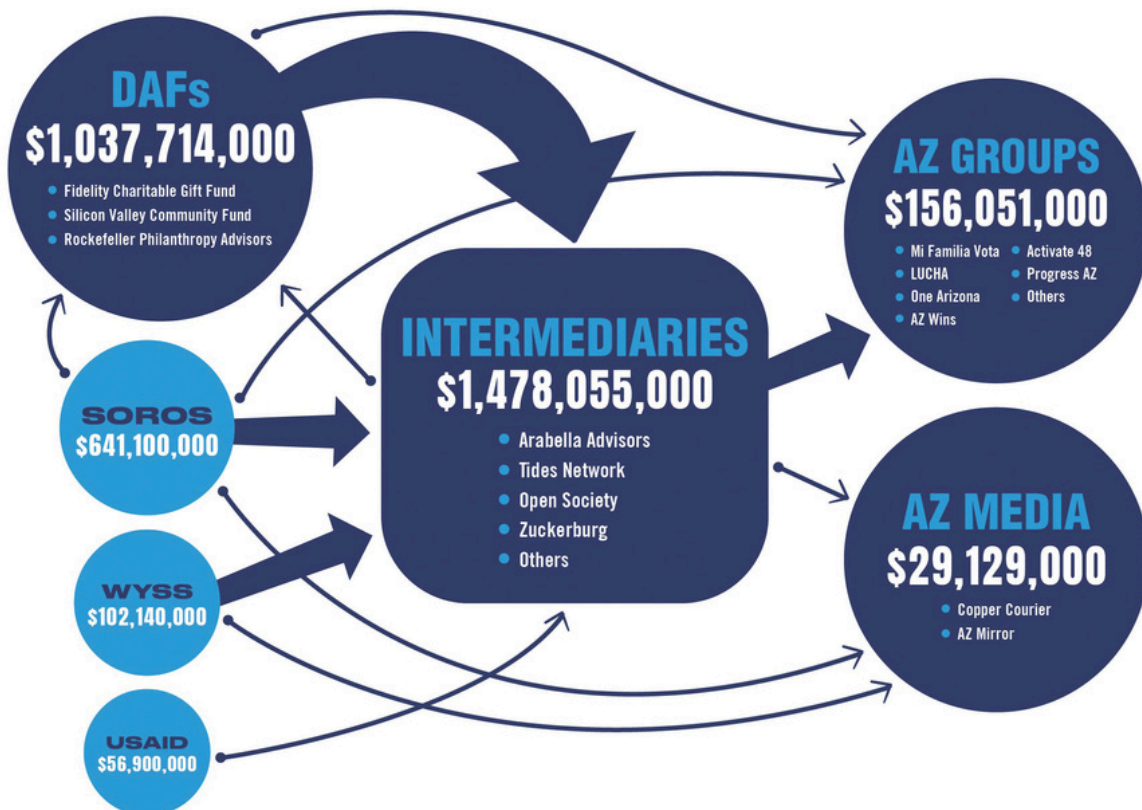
DAFs
$1,037,714,000
Fidelity Charitable Gift Fund
Silicon Valley Community Fund
Rockefeller Philanthropy Advisors

AZ GROUPS
$156,051,000
Mi Familia Vota
LUCHA
One Arizona
AZ Wins
Activate 48
Progress AZ
Others

INTERMEDIARIES
$1,478,055,000
Arabella Advisors
Tides Network
Open Society
Zuckerburg
Others

SOROS
$641,100,000

WYSS
$102,140,000

USAID
$56,900,000

AZ MEDIA
$29,129,000
Copper Courier
AZ Mirror